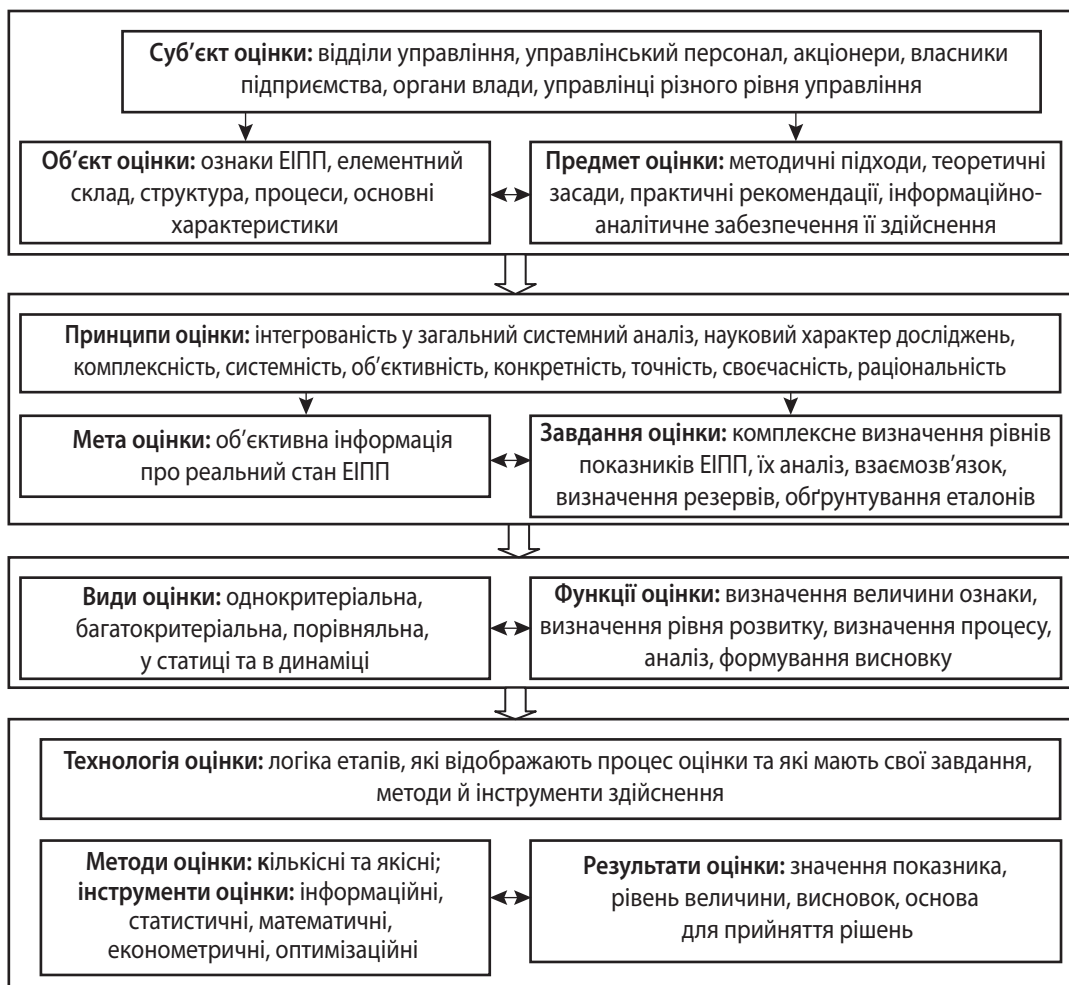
**Суб'єкт оцінки:** відділи управління, управлінський персонал, акціонери, власники підприємства, органи влади, управлінці різного рівня управління

**Об'єкт оцінки:** ознаки ЕІПП, елементний склад, структура, процеси, основні характеристики

**Предмет оцінки:** методичні підходи, теоретичні засади, практичні рекомендації, інформаційно-аналітичне забезпечення її здійснення

**Принципи оцінки:** інтегрованість у загальний системний аналіз, науковий характер досліджень, комплексність, системність, об'єктивність, конкретність, точність, своєчасність, раціональність

**Мета оцінки:** об'єктивна інформація про реальний стан ЕІПП

**Завдання оцінки:** комплексне визначення рівнів показників ЕІПП, їх аналіз, взаємозв'язок, визначення резервів, обґрунтування еталонів

**Види оцінки:** однокритеріальна, багатокритеріальна, порівняльна, у статиці та в динаміці

**Функції оцінки:** визначення величини ознаки, визначення рівня розвитку, визначення процесу, аналіз, формування висновку

**Технологія оцінки:** логіка етапів, які відображають процес оцінки та які мають свої завдання, методи й інструменти здійснення

**Методи оцінки:** кількісні та якісні; **інструменти оцінки:** інформаційні, статистичні, математичні, економетричні, оптимізаційні

**Результати оцінки:** значення показника, рівень величини, висновок, основа для прийняття рішень